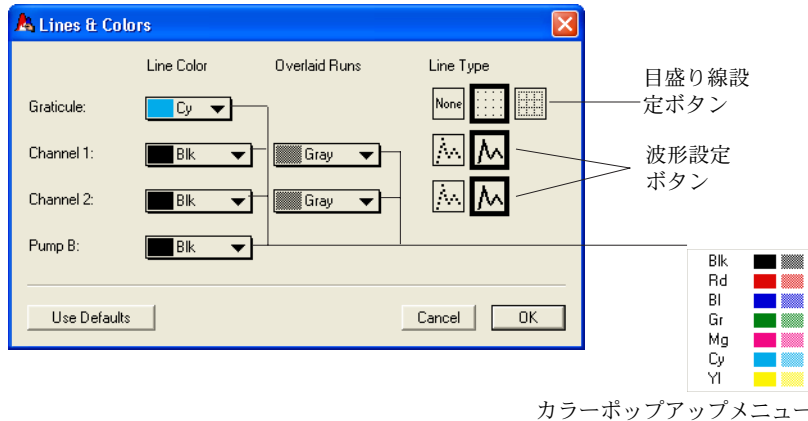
Lines & Colors

Line Color

Overlaid Runs

Line Type

Graticule:

Cy

None

Channel 1:

Blk

Gray

Channel 2:

Blk

Gray

Pump B:

Blk

Use Defaults

Cancel

OK

目盛り線設定ボタン

波形設定ボタン

Blk
Rd
Bl
Gr
Mg
Cy
Yl

カラーポップアップメニュー